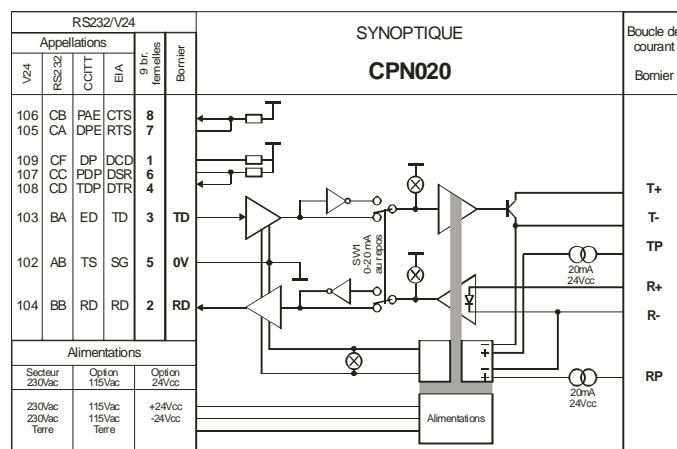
RS232/V24

Appellations

| V24 | RS232 | CCITT | EIA | 9 br. femelles | Bornier |
|---|---|---|---|---|---|
| 106 | CB | PAE | CTS | 8 | |
| 105 | CA | DPE | RTS | 7 | |
| 109 | CF | DP | DCD | 1 | |
| 107 | CC | PDP | DSR | 6 | |
| 108 | CD | TDP | DTR | 4 | |
| 103 | BA | ED | TD | 3 | TD |
| 102 | AB | TS | SG | 5 | 0V |
| 104 | BB | RD | RD | 2 | RD |

Alimentations

| Secteur 230Vac | Option 115Vac | Option 24Vcc |
|---|---|---|
| 230Vac 230Vac Terre | 115Vac 115Vac Terre | +24Vcc -24Vcc |

SYNOPTIQUE

CPN020

SW1 0-20 mA au repos

20mA 24Vcc

20mA 24Vcc

Alimentations

Boucle de courant

Bornier

T+
T-
TP
R+
R-
RP